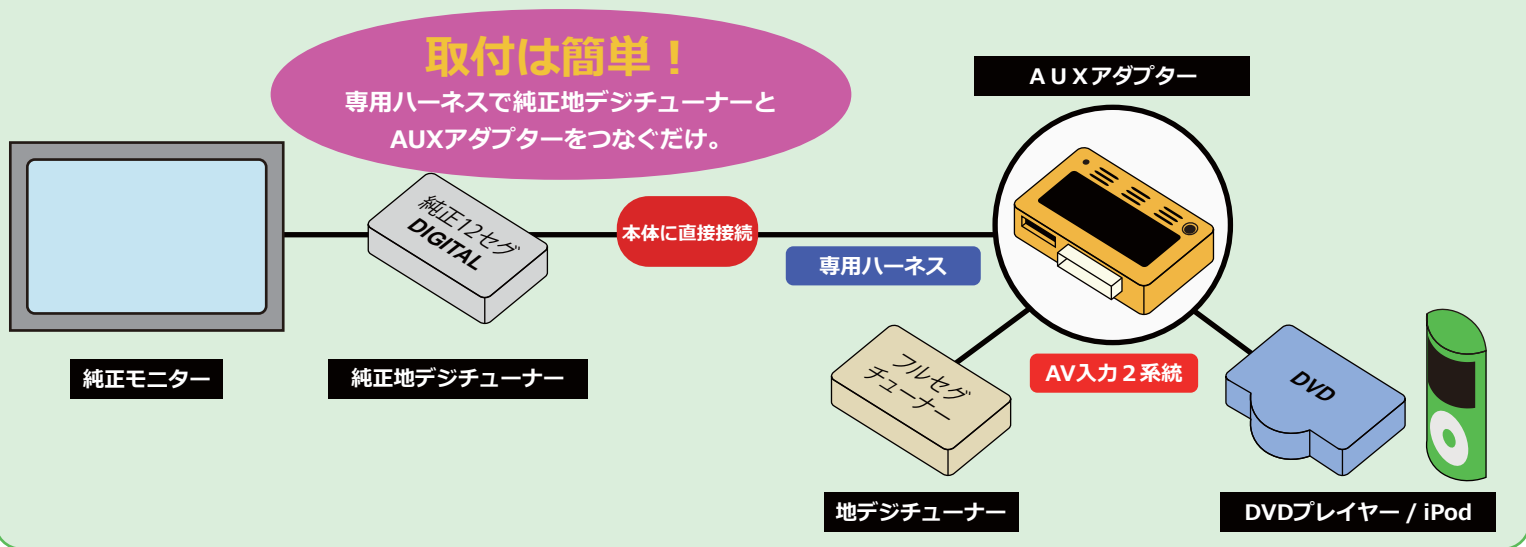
取付は簡単！
専用ハーネスで純正地デジチューナーと
AUXアダプターをつなぐだけ。

ＡＵＸアダプター

純正12セグ
DIGITAL

本体に直接接続

専用ハーネス

純正モニター

純正地デジチューナー

フルセグ
チューナー

AV入力２系統

DVD

地デジチューナー

DVDプレイヤー / iPod